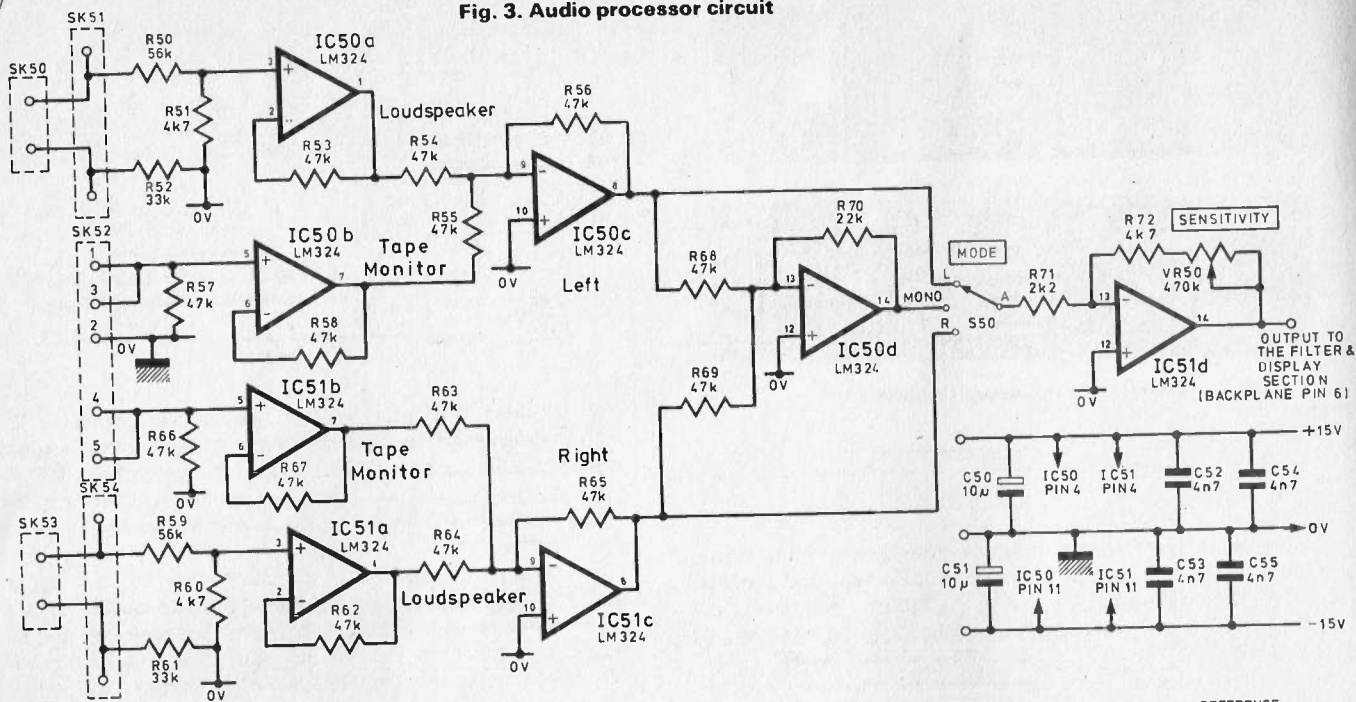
Fig. 3. Audio processor circuit

SK51
SK50
R50 56k
R51 4k7
R52 33k
0V
IC50a LM324
3 + 2 − 1
Loudspeaker
R53 47k
R54 47k
R56 47k
R55 47k
9 − 10 + 8
IC50c LM324
0V
Left
SK52
1 3 2
0V
R57 47k
IC50b LM324
5 + 6 − 7
Tape Monitor
R58 47k
R68 47k
R70 22k
13 − 12 + 14
IC50d LM324
MONO
0V
MODE
L A R
S50
R71 2k2
R72 4k7
SENSITIVITY
VR50 470k
13 − 12 + 14
IC51d LM324
0V
OUTPUT TO THE FILTER & DISPLAY SECTION (BACKPLANE PIN 6)
4 5
R66 47k
0V
IC51b LM324
5 + 6 − 7
Tape Monitor
R67 47k
R63 47k
R69 47k
Right
R65 47k
SK54
SK53
R59 56k
R60 4k7
R61 33k
0V
IC51a LM324
3 + 2 − 1
R62 47k
Loudspeaker
R64 47k
9 − 10 + 8
IC51c LM324
0V
+15V
C50 10µ
IC50 PIN 4
IC51 PIN4
C52 4n7
C54 4n7
0V
C51 10µ
IC50 PIN 11
IC51 PIN 11
C53 4n7
C55 4n7
−15V